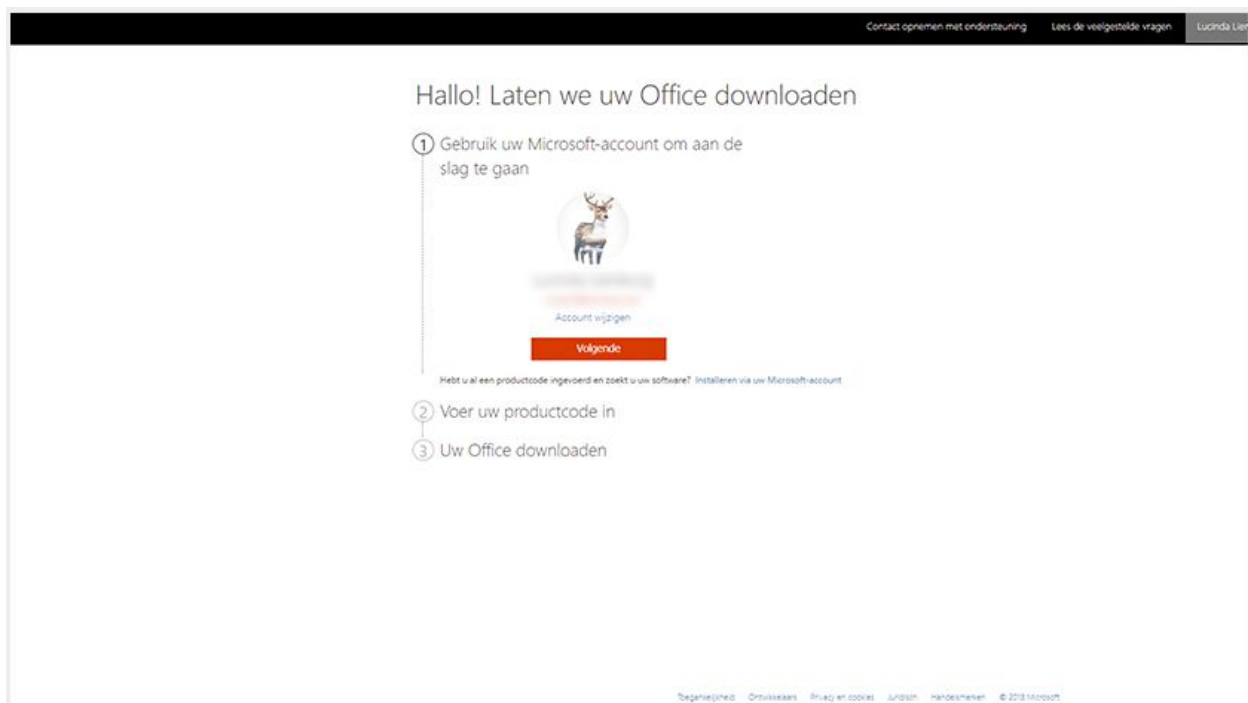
Contact opnemen met ondersteuning Lees de veelgestelde vragen Lucinda Lien

Hallo! Laten we uw Office downloaden

1 Gebruik uw Microsoft-account om aan de slag te gaan

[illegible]
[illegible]
Account wijzigen

Volgende

Hebt u al een productcode ingevoerd en zoekt u uw software? Installeren via uw Microsoft-account

2 Voer uw productcode in

3 Uw Office downloaden

Toegankelijkheid Ontwikkelaars Privacy en cookies Juridisch Handelsmerken © 2018 Microsoft